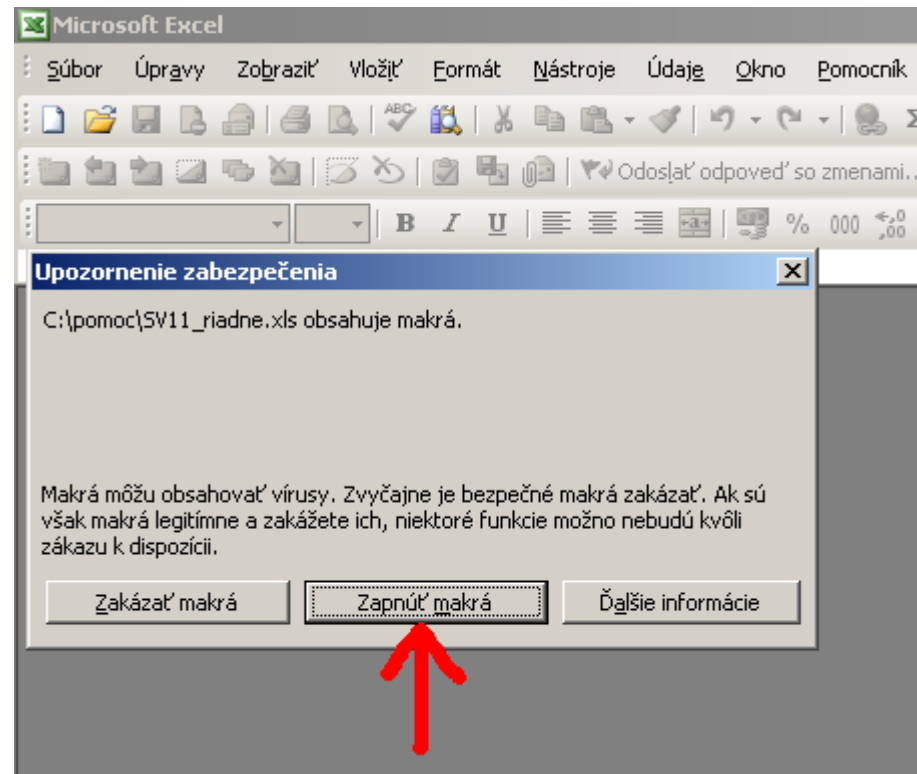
Microsoft Excel

Súbor Úpravy Zobraziť Vložiť Formát Nástroje Údaje Okno Pomocník

Odoslať odpoveď so zmenami...

B I U % 000

Upozornenie zabezpečenia

C:\pomoc\SV11_riadne.xls obsahuje makrá.

Makrá môžu obsahovať vírusy. Zvyčajne je bezpečné makrá zakázať. Ak sú však makrá legitímne a zakážete ich, niektoré funkcie možno nebudú kvôli zákazu k dispozícii.

Zakázať makrá | Zapnúť makrá | Ďalšie informácie